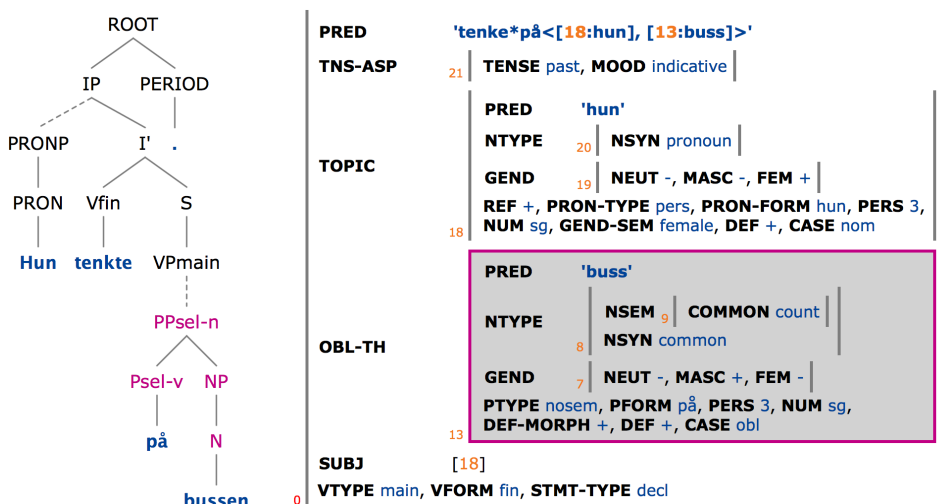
ROOT
IP PERIOD
PRONP I' .
PRON Vfin S
Hun tenkte VPmain
PPsel-n
Psel-v NP
på N
bussen

PRED 'tenke*på<[18:hun], [13:buss]>'
TNS-ASP 21 TENSE past, MOOD indicative
TOPIC
PRED 'hun'
NTYPE 20 NSYN pronoun
GEND 19 NEUT -, MASC -, FEM +
REF +, PRON-TYPE pers, PRON-FORM hun, PERS 3, NUM sg, GEND-SEM female, DEF +, CASE nom
18
OBL-TH
PRED 'buss'
NTYPE NSEM 9 COMMON count
8 NSYN common
GEND 7 NEUT -, MASC +, FEM -
PTYPE nosem, PFORM på, PERS 3, NUM sg, DEF-MORPH +, DEF +, CASE obl
13
SUBJ [18]
0 VTYPE main, VFORM fin, STMT-TYPE decl